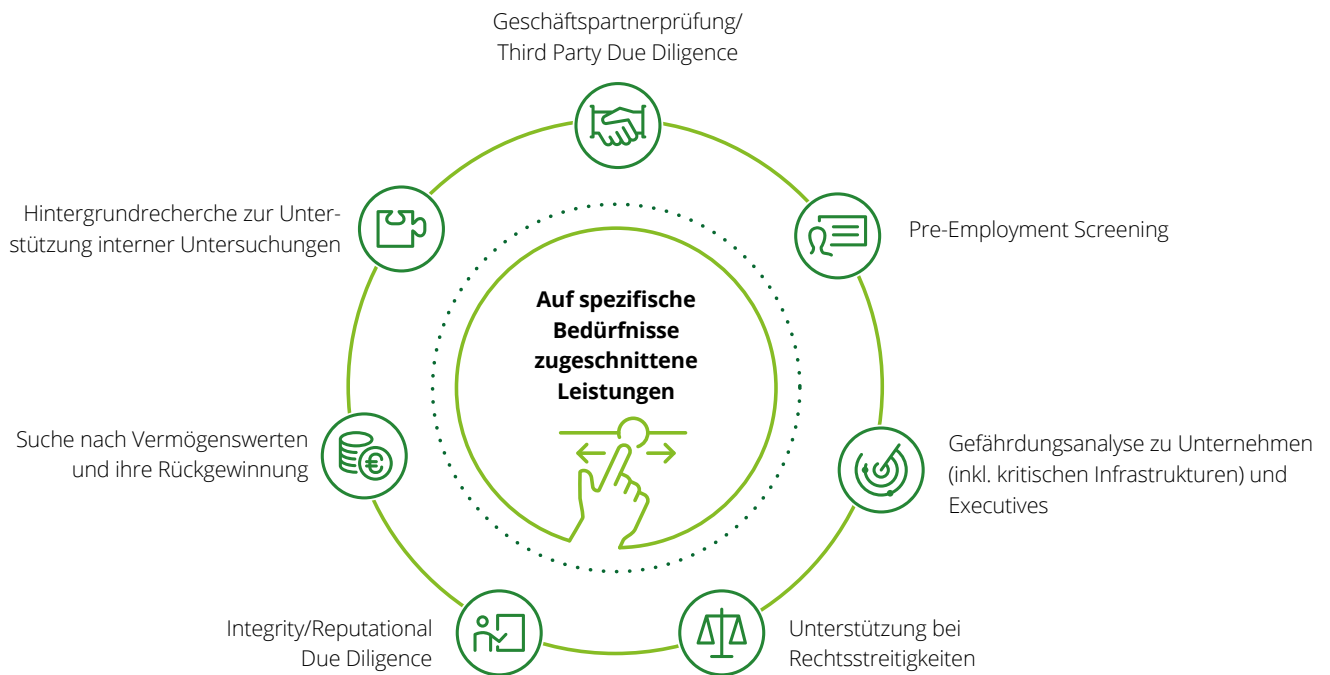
Geschäftspartnerprüfung/
Third Party Due Diligence

Pre-Employment Screening

Gefährdungsanalyse zu Unternehmen (inkl. kritischen Infrastrukturen) und Executives

Unterstützung bei Rechtsstreitigkeiten

Integrity/Reputational Due Diligence

Suche nach Vermögenswerten und ihre Rückgewinnung

Hintergrundrecherche zur Unterstützung interner Untersuchungen

Auf spezifische Bedürfnisse zugeschnittene Leistungen